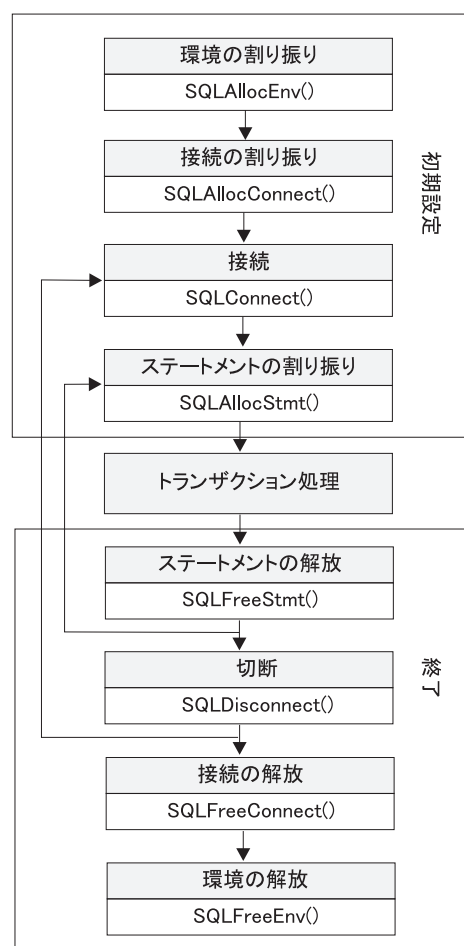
環境の割り振り
SQLAllocEnv()

接続の割り振り
SQLAllocConnect()

初期設定

接続
SQLConnect()

ステートメントの割り振り
SQLAllocStmt()

トランザクション処理

ステートメントの解放
SQLFreeStmt()

切断
SQLDisconnect()

終了

接続の解放
SQLFreeConnect()

環境の解放
SQLFreeEnv()